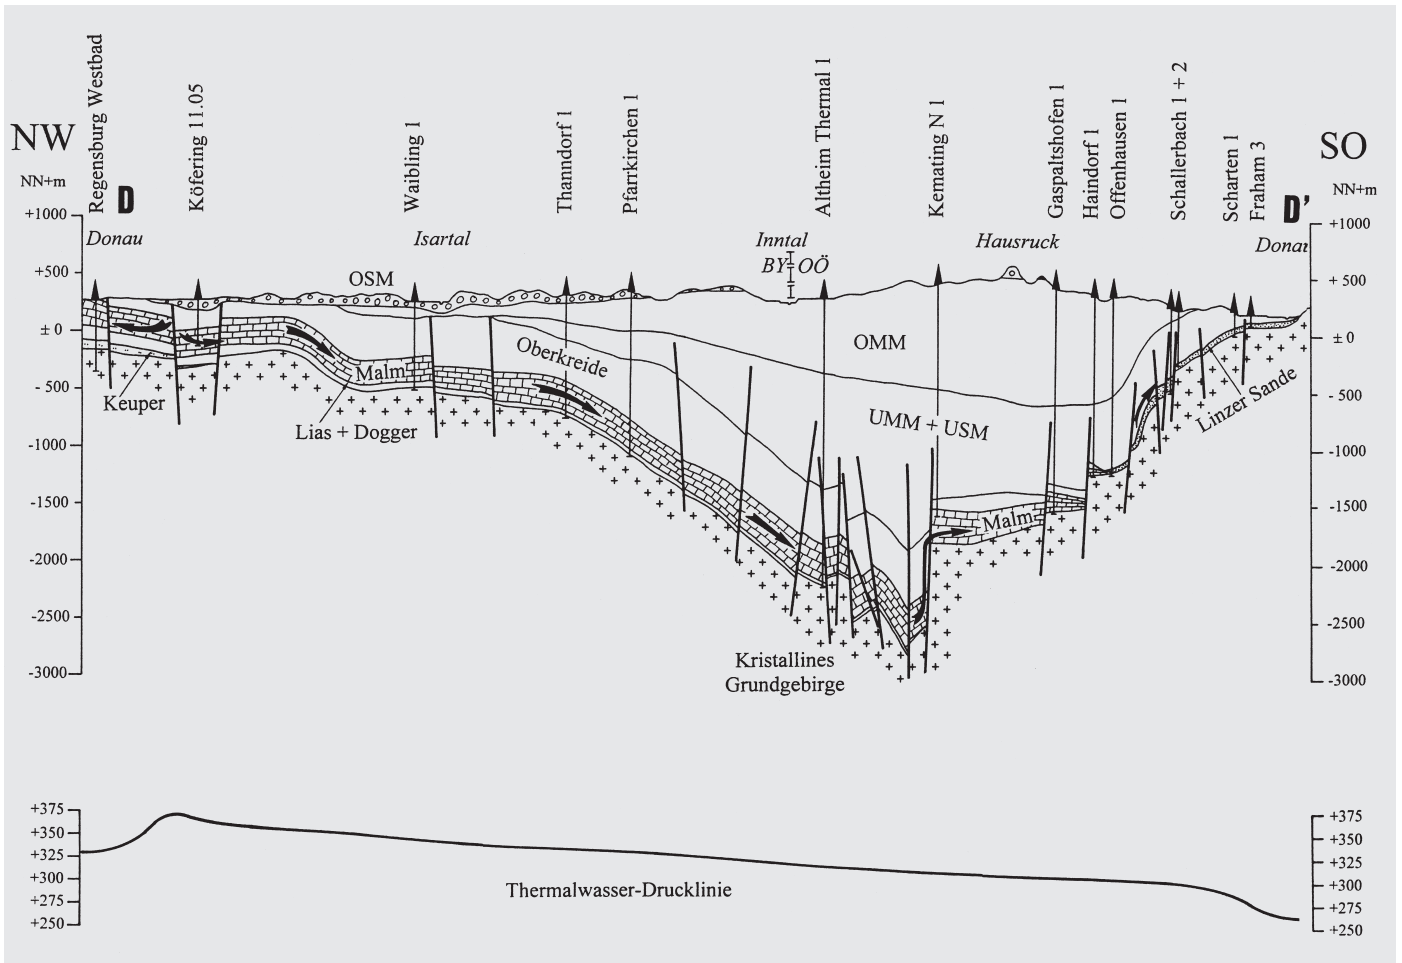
NW

NN+m

D

Regensburg Westbad

Köfering 11.05

Waibling 1

Thanndorf 1

Pfarrkirchen 1

Altheim Thermal 1

Kemating N 1

Gaspaltshofen 1

Haindorf 1

Offenhausen 1

Schallerbach 1 + 2

Scharten 1

Fraham 3

SO

NN+m

D'

+1000

+500

± 0

- 500

-1000

-1500

-2000

-2500

-3000

Donau

Isartal

Inntal

BY OÖ

Hausruck

Donau

OSM

OMM

Oberkreide

Malm

Keuper

Lias + Dogger

UMM + USM

Malm

Linzer Sande

Kristallines Grundgebirge

+1000

+ 500

± 0

- 500

-1000

-1500

-2000

-2500

-3000

+375

+350

+325

+300

+275

+250

Thermalwasser-Drucklinie

+375

+350

+325

+300

+275

+250